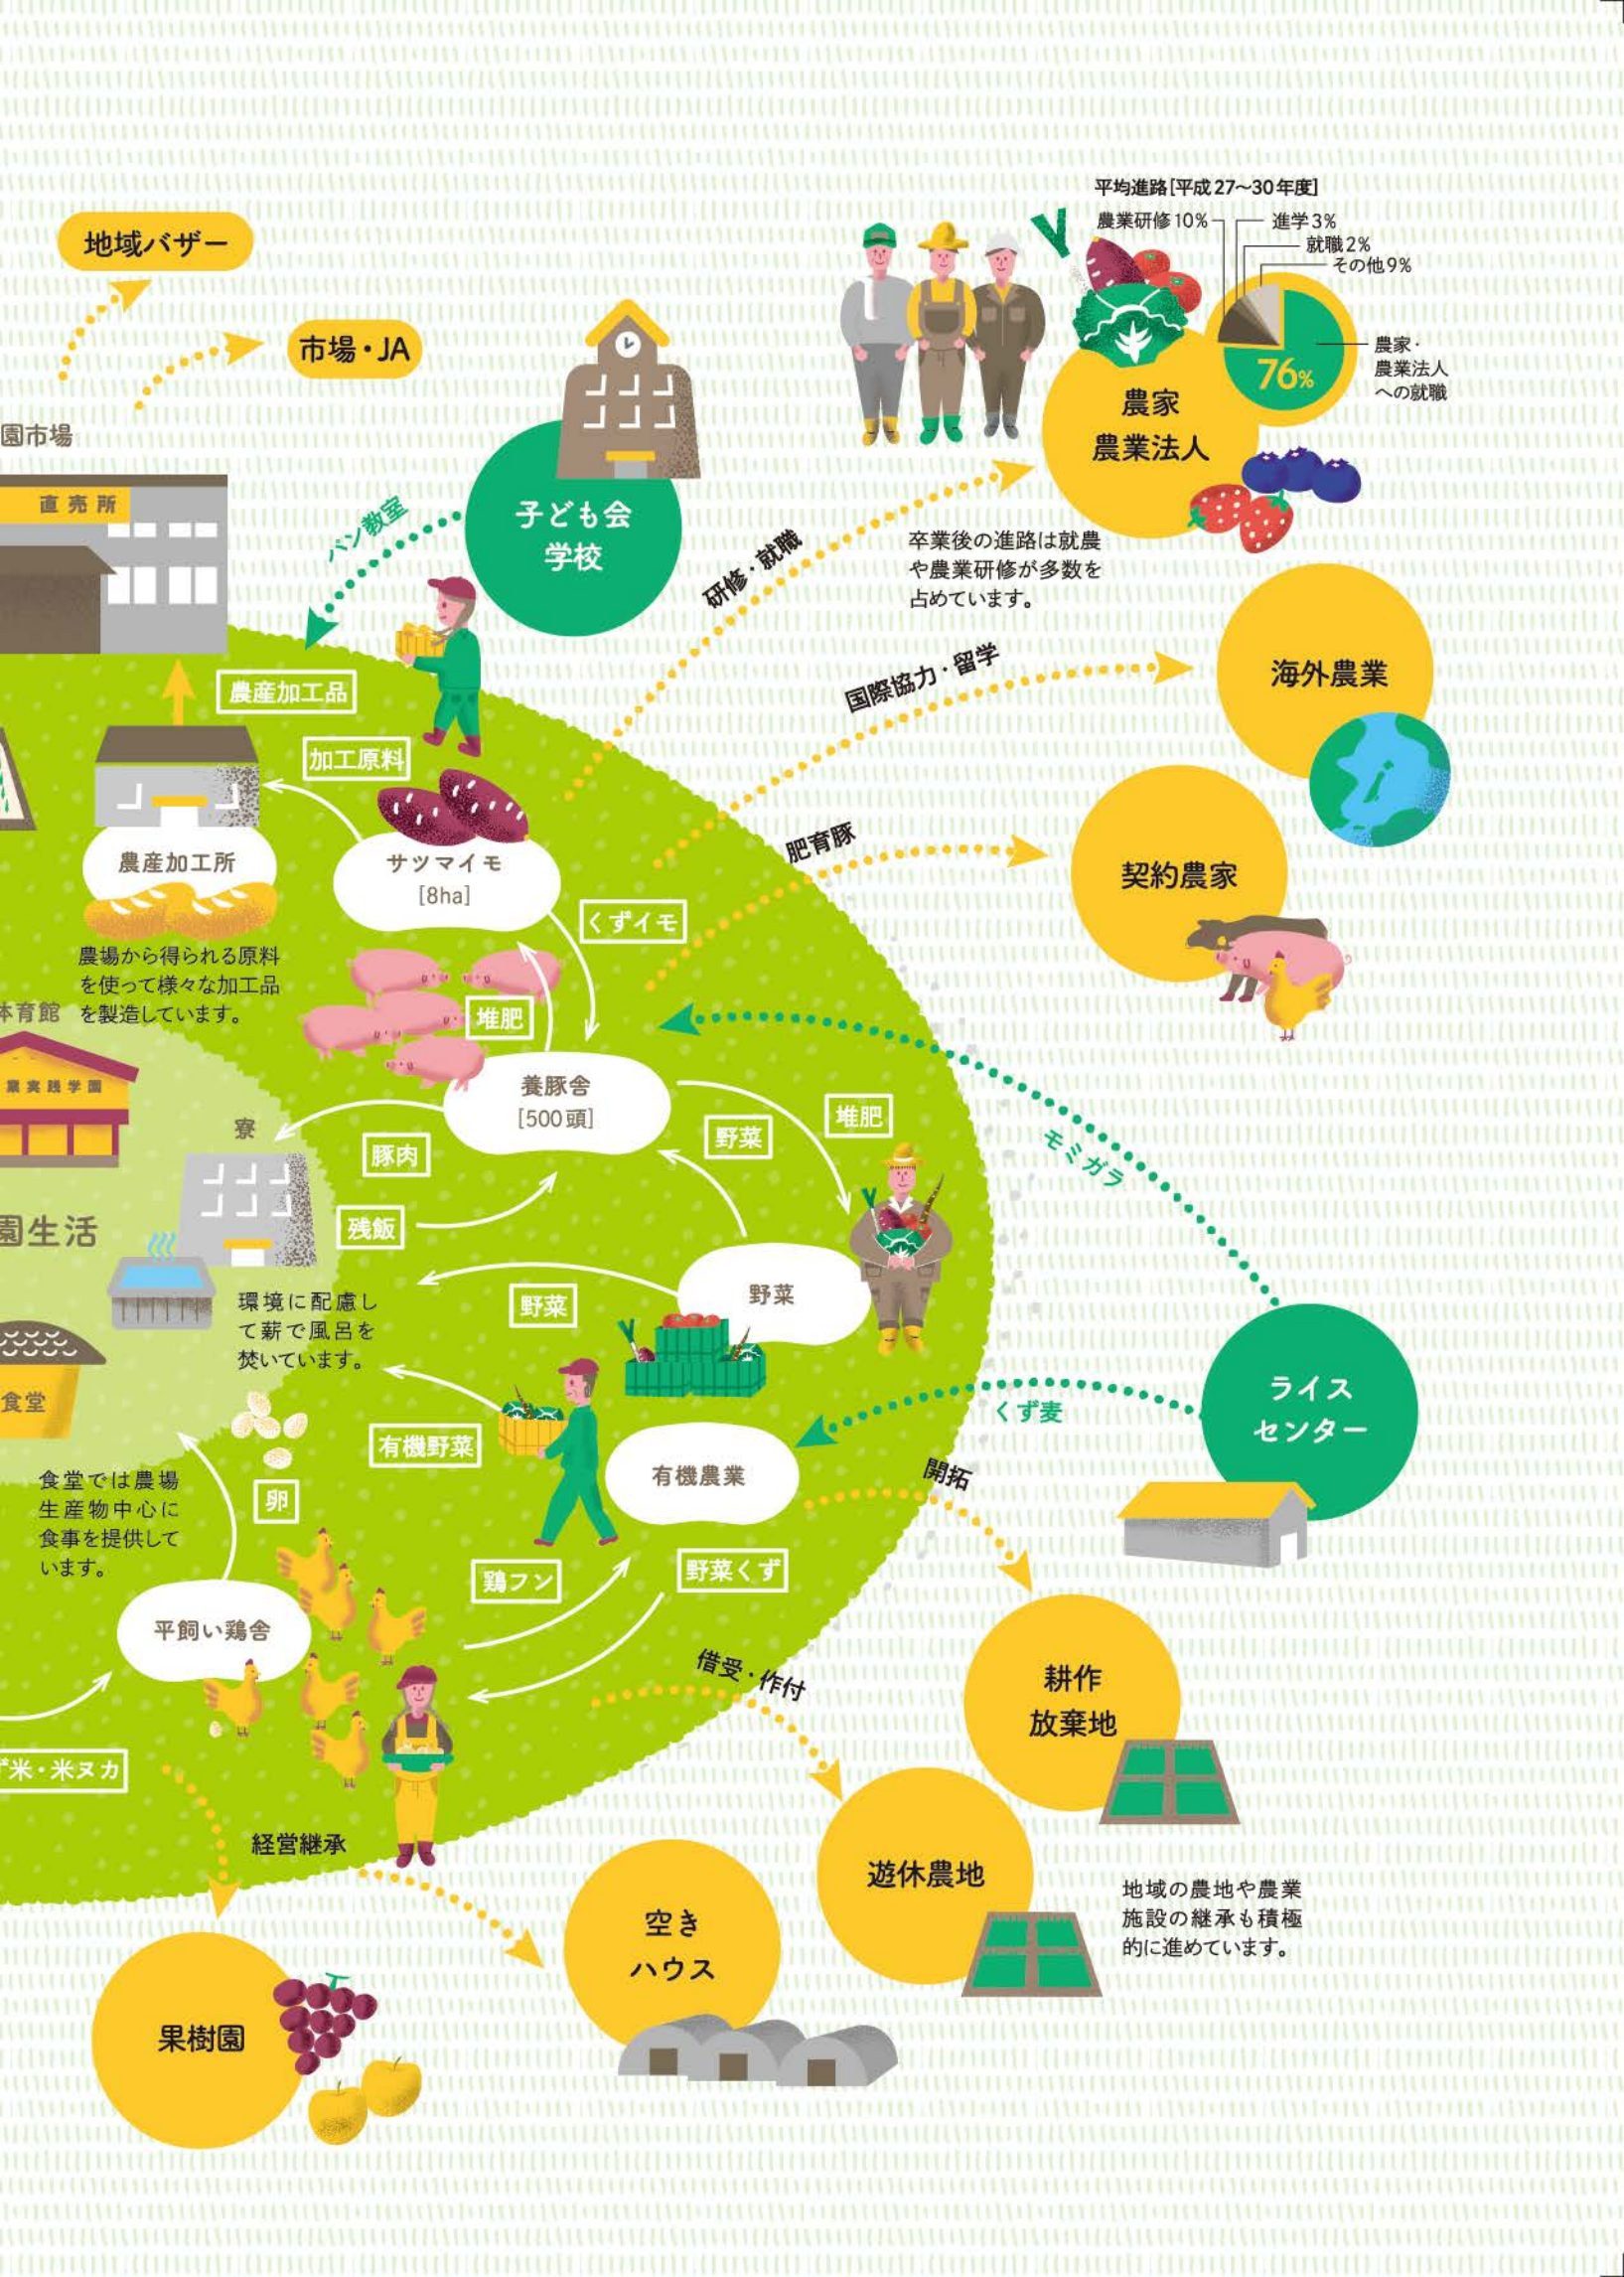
地域バザー

市場・JA

園市場

直売所

パン教室

子ども会
学校

平均進路[平成27~30年度]
農業研修10%
進学3%
就職2%
その他9%
76%
農家・
農業法人
への就職

農家
農業法人

研修・就職

卒業後の進路は就農や農業研修が多数を占めています。

国際協力・留学

海外農業

農産加工品

加工原料

農産加工所

サツマイモ
[8ha]

肥育豚

契約農家

くずイモ

農場から得られる原料を使って様々な加工品を製造しています。

体育館

農業実践学園

堆肥

養豚舎
[500頭]

堆肥

寮

豚肉

野菜

モミガラ

園生活

残飯

環境に配慮して薪で風呂を焚いています。

野菜

野菜

食堂

有機野菜

くず麦

ライス
センター

有機農業

開拓

食堂では農場生産物中心に食事を提供しています。

卵

鶏フン

野菜くず

平飼い鶏舎

借受・作付

耕作
放棄地

ず米・米ヌカ

経営継承

遊休農地

地域の農地や農業施設の継承も積極的に進めています。

空き
ハウス

果樹園